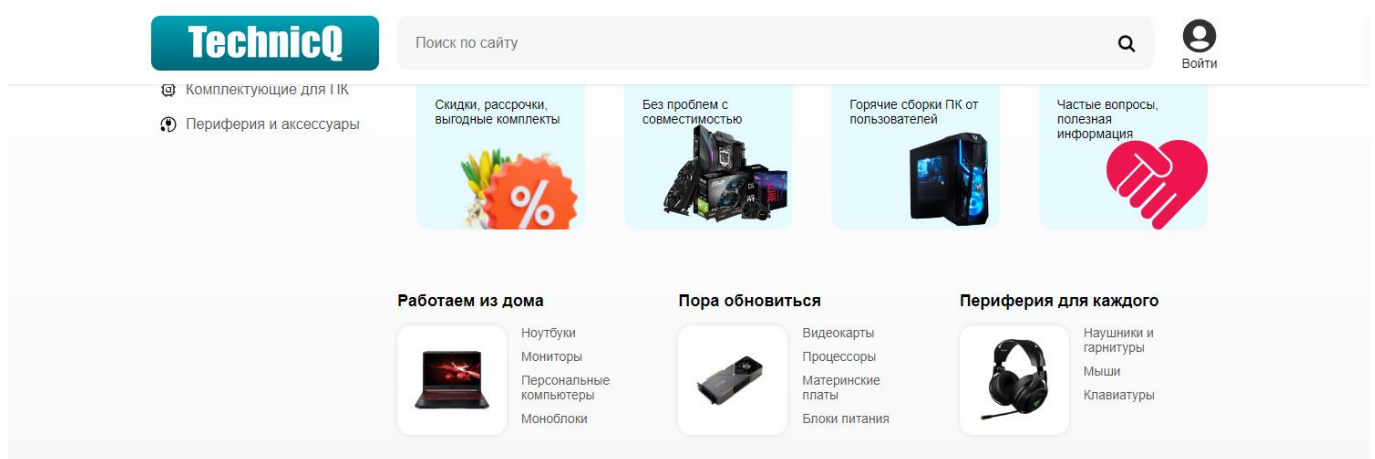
TechnicQ

Поиск по сайту

Войти

Комплектующие для ПК

Периферия и аксессуары

Скидки, рассрочки, выгодные комплекты

Без проблем с совместимостью

Горячие сборки ПК от пользователей

Частые вопросы, полезная информация

Работаем из дома

Ноутбуки
Мониторы
Персональные компьютеры
Моноблоки

Пора обновиться

Видеокарты
Процессоры
Материнские платы
Блоки питания

Периферия для каждого

Наушники и гарнитуры
Мыши
Клавиатуры